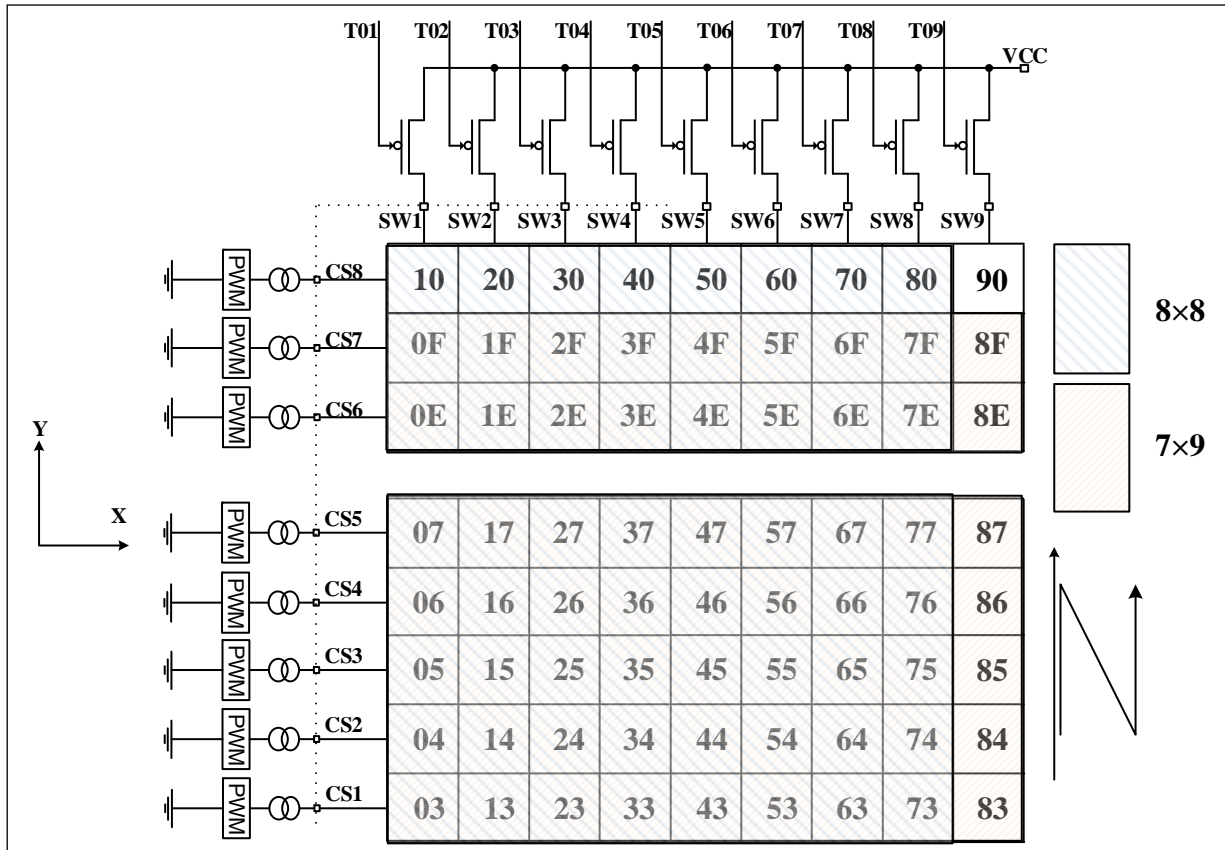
T01 T02 T03 T04 T05 T06 T07 T08 T09

VCC

SW1 SW2 SW3 SW4 SW5 SW6 SW7 SW8 SW9

| | | | | | | | | | |
|---|---|---|---|---|---|---|---|---|---|
| CS8 | 10 | 20 | 30 | 40 | 50 | 60 | 70 | 80 | 90 |
| CS7 | 0F | 1F | 2F | 3F | 4F | 5F | 6F | 7F | 8F |
| CS6 | 0E | 1E | 2E | 3E | 4E | 5E | 6E | 7E | 8E |
| CS5 | 07 | 17 | 27 | 37 | 47 | 57 | 67 | 77 | 87 |
| CS4 | 06 | 16 | 26 | 36 | 46 | 56 | 66 | 76 | 86 |
| CS3 | 05 | 15 | 25 | 35 | 45 | 55 | 65 | 75 | 85 |
| CS2 | 04 | 14 | 24 | 34 | 44 | 54 | 64 | 74 | 84 |
| CS1 | 03 | 13 | 23 | 33 | 43 | 53 | 63 | 73 | 83 |

PWM PWM PWM PWM PWM PWM PWM PWM

Y

X

$8\times8$

$7\times9$